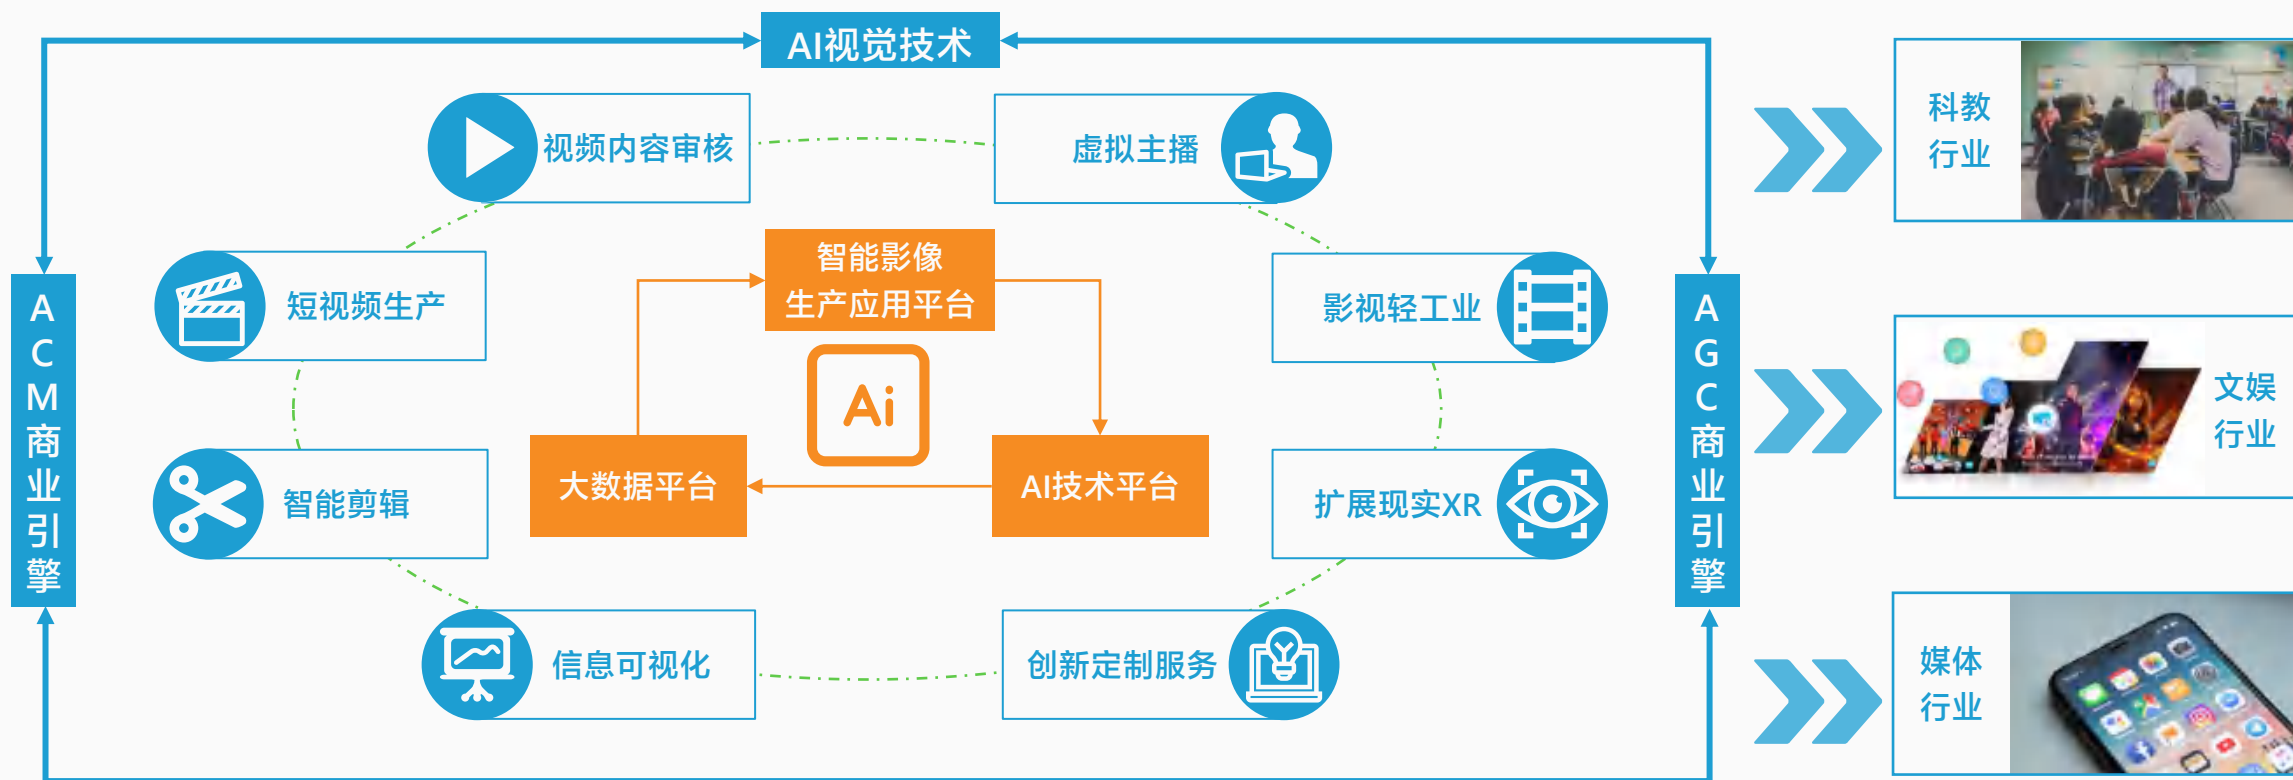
AI视觉技术

ACM商业引擎

视频内容审核

虚拟主播

短视频生产

智能影像生产应用平台

影视轻工业

Ai

智能剪辑

大数据平台

AI技术平台

扩展现实XR

信息可视化

创新定制服务

AGC商业引擎

科教行业

文娱行业

媒体行业